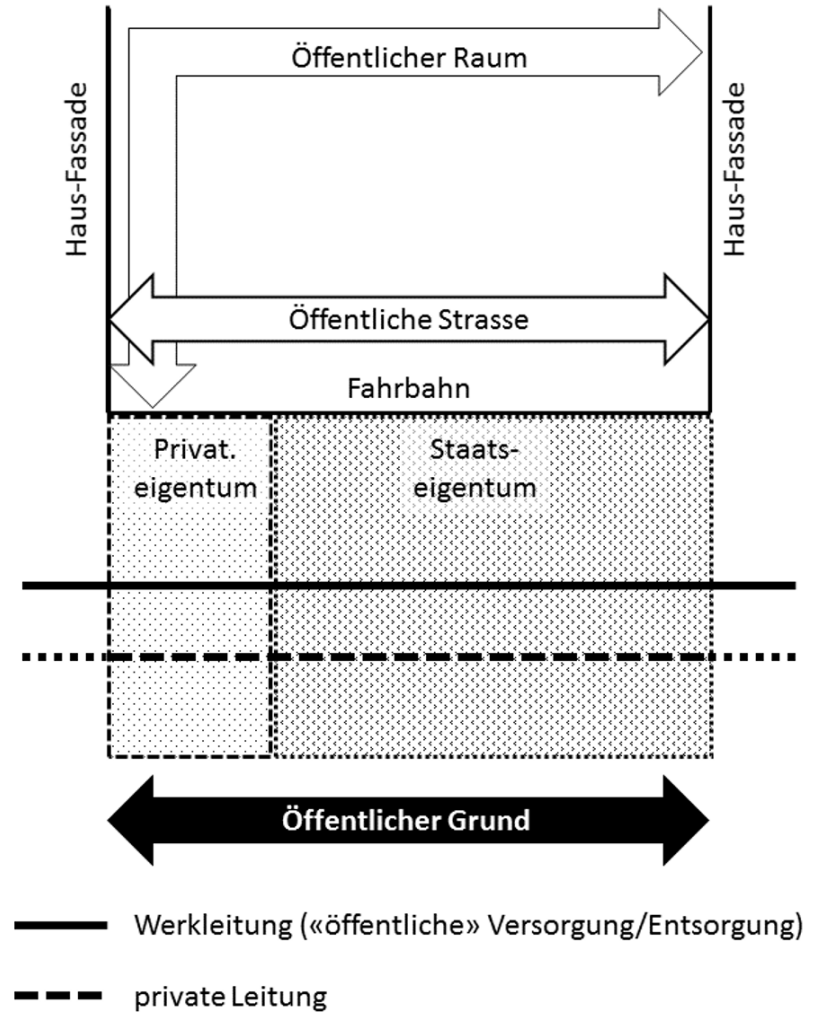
Haus-Fassade

Öffentlicher Raum

Haus-Fassade

Öffentliche Strasse

Fahrbahn

Privat. eigentum

Staats- eigentum

Öffentlicher Grund

Werkleitung («öffentliche» Versorgung/Entsorgung)

private Leitung